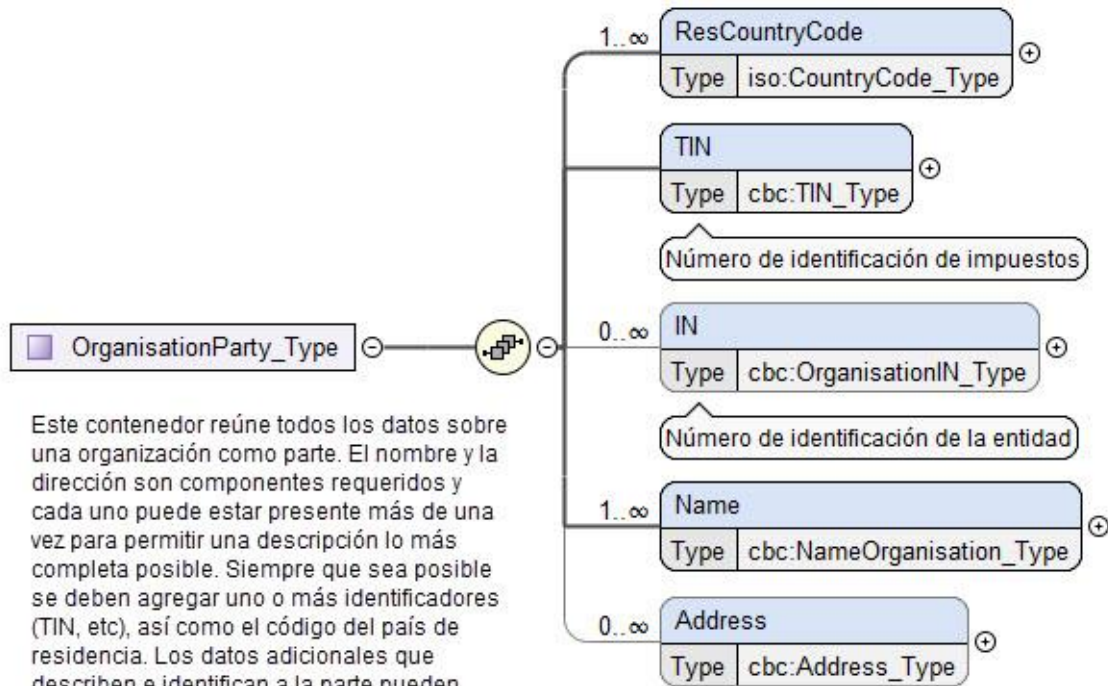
OrganisationParty_Type

Este contenedor reúne todos los datos sobre una organización como parte. El nombre y la dirección son componentes requeridos y cada uno puede estar presente más de una vez para permitir una descripción lo más completa posible. Siempre que sea posible se deben agregar uno o más identificadores (TIN, etc), así como el código del país de residencia. Los datos adicionales que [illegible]

1..∞
ResCountryCode
Type iso:CountryCode_Type

TIN
Type cbc:TIN_Type
Número de identificación de impuestos

0..∞
IN
Type cbc:OrganisationIN_Type
Número de identificación de la entidad

1..∞
Name
Type cbc:NameOrganisation_Type

0..∞
Address
Type cbc:Address_Type